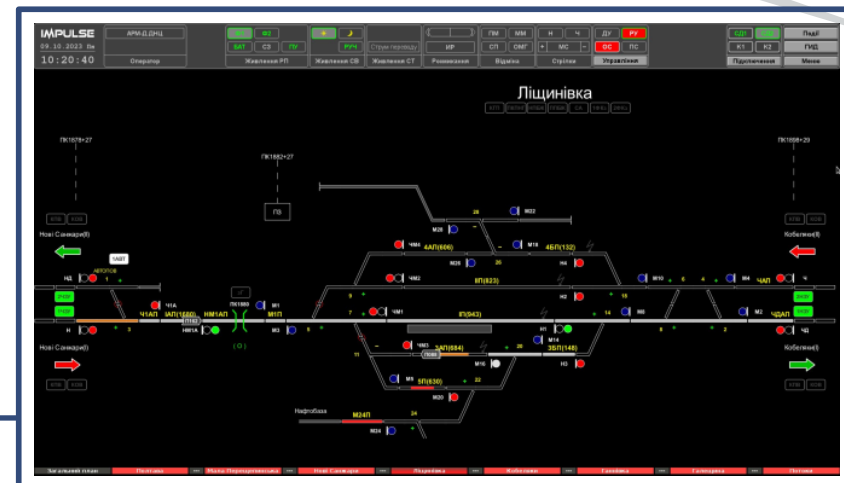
IMPULSE
09.10.2023 Пн
10:20:40
АРМ-Д ДНЦ
Оператор
ФЗ
БАТ
СЗ
ПУ
Живлення РП
РУЧ
Живлення СВ
Струм переводу
Живлення СТ
ИР
Розмикання
ПМ
ММ
СП
СМГ
Відміна
Н
Ч
МС
Стрілки
ДУ
РУ
ОС
ПС
Управління
СД1
К1
К2
Підключення
Події
ГИД
Меню

Ліщинівка

ПК1876+27
ПК1882+27
ПК1898+29
ПЗ
Нові Санжари(Н)
Кобеляки(Ч)
Нові Санжари(Ч)
Кобеляки(Н)
М22
28
М24
4АП(606)
М18
4БП(132)
ЧМ4
М26
26
Н4
ЧМ2
ІІП(823)
М10
М4
ЧАП
Ч
Н2
Н
1АВТ
Ч1А
ЧМ1
ІІП(943)
Н1
М14
М2
ЧДАП
ЧД
Ч1АП
1АП(1690)
НМ1АП
М1
М1П
НМ1А
М3
ЧМ3
3АП(684)
3БП(148)
Н3
М16
М5
5П(630)
22
М20
Нафтобаза
М24П
24
М34
(О)
ПК1860

Загальний план
Полтава
Мала Перещепинська
Нові Санжари
Ліщинівка
Кобеляки
Галещина
Галещина
Потоки